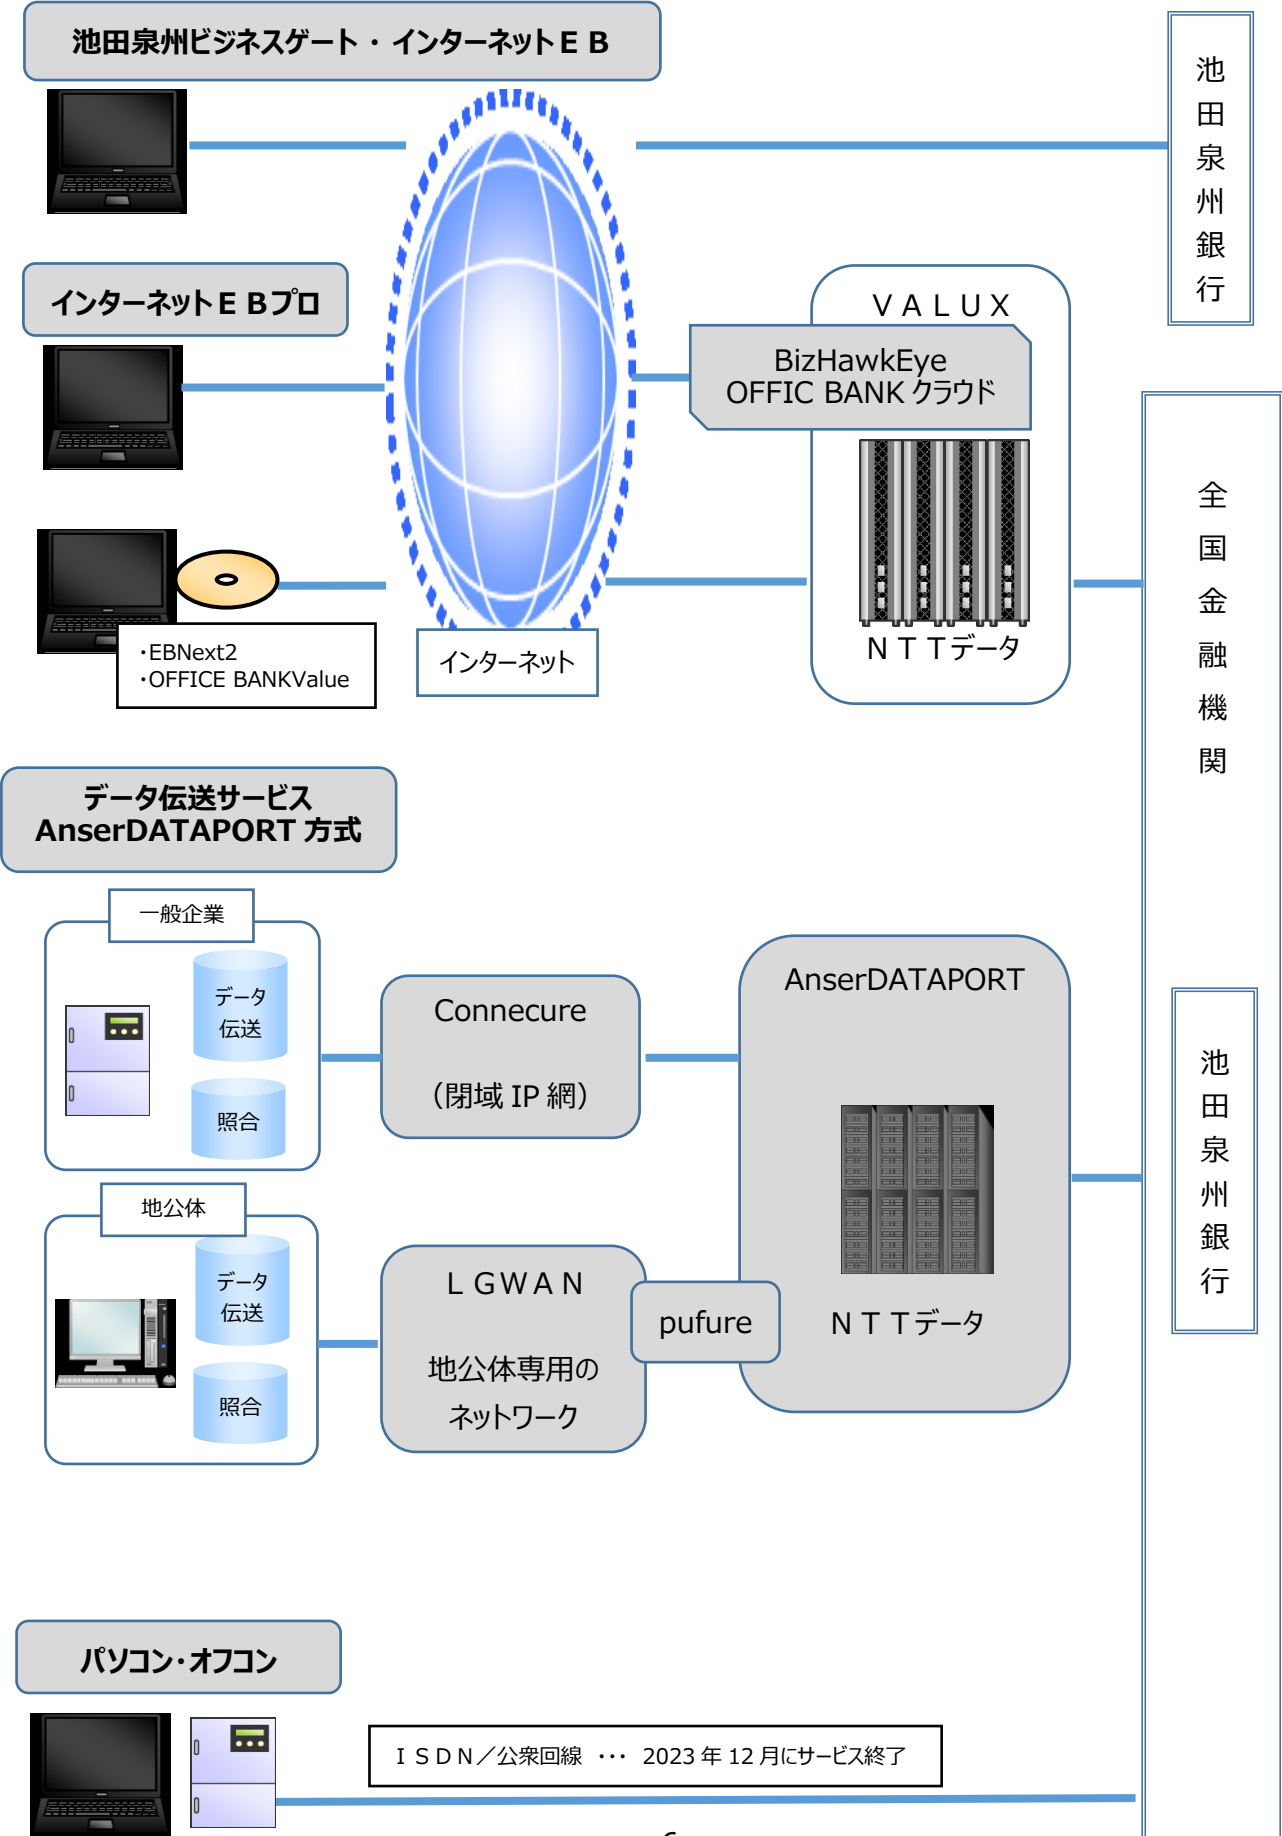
池田泉州ビジネスゲート・インターネットＥＢ

池田泉州銀行

インターネットＥＢプロ

ＶＡＬＵＸ

BizHawkEye
OFFIC BANK クラウド

全国金融機関

・EBNext2
・OFFICE BANKValue

インターネット

ＮＴＴデータ

データ伝送サービス
AnserDATAPORT 方式

一般企業

データ伝送

照合

Connecure

（閉域 IP 網）

AnserDATAPORT

池田泉州銀行

地公体

データ伝送

照合

ＬＧＷＡＮ

地公体専用のネットワーク

pufure

ＮＴＴデータ

パソコン・オフコン

ＩＳＤＮ／公衆回線　･･･　2023 年 12 月にサービス終了

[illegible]